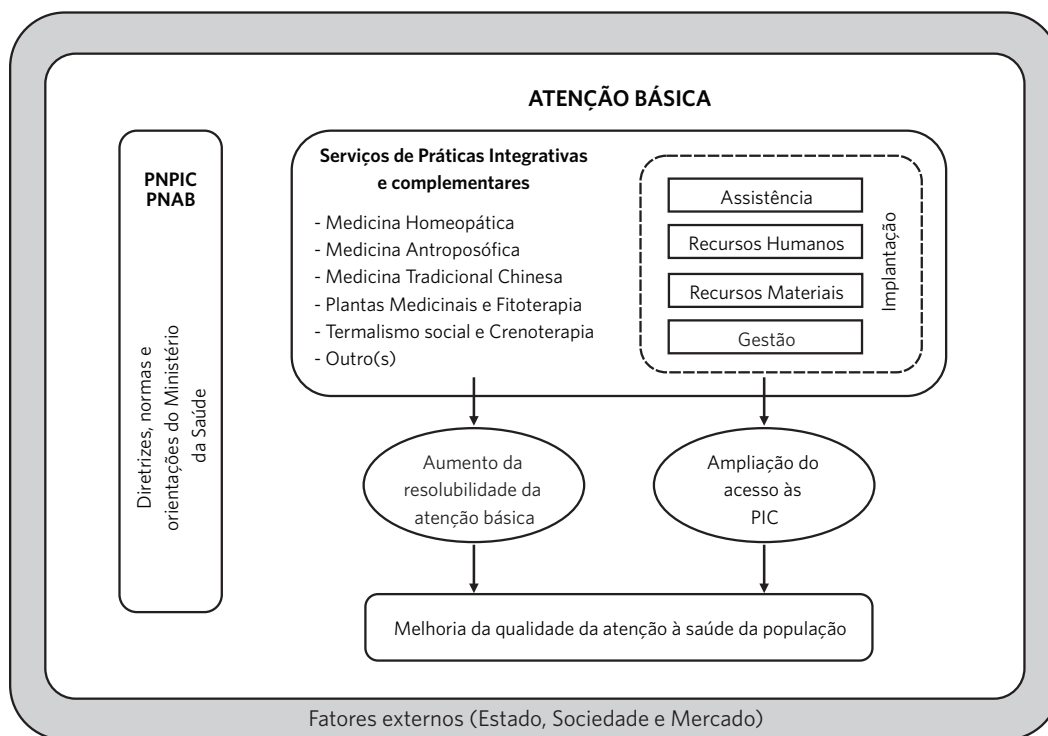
ATENÇÃO BÁSICA

PNPIC
PNAB

Diretrizes, normas e orientações do Ministério da Saúde

Serviços de Práticas Integrativas e complementares

- Medicina Homeopática
- Medicina Antroposófica
- Medicina Tradicional Chinesa
- Plantas Medicinais e Fitoterapia
- Termalismo social e Crenoterapia
- Outro(s)

Assistência

Recursos Humanos

Recursos Materiais

Gestão

Implantação

Aumento da resolubilidade da atenção básica

Ampliação do acesso às PIC

Melhoria da qualidade da atenção à saúde da população

Fatores externos (Estado, Sociedade e Mercado)